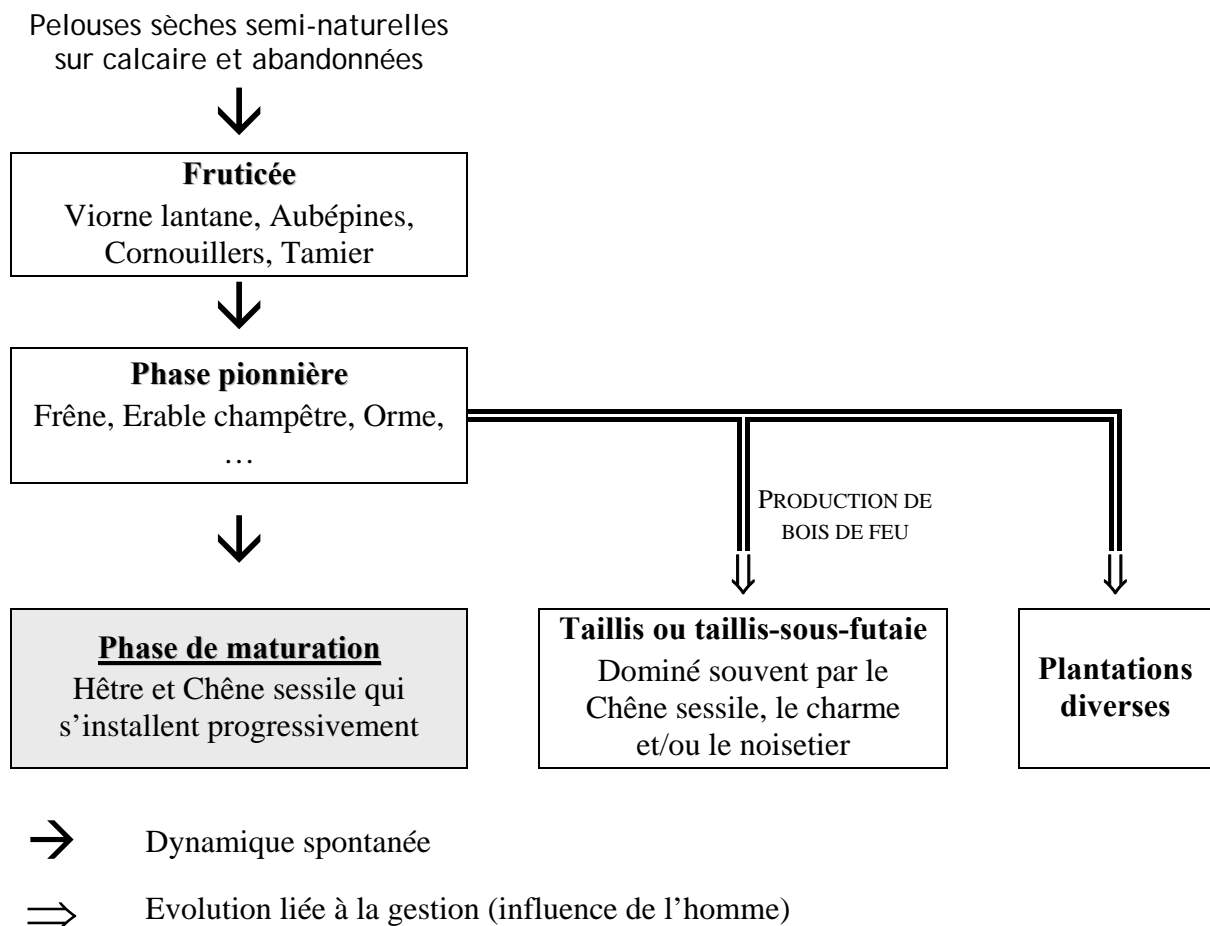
Pelouses sèches semi-naturelles sur calcaire et abandonnées

Fruticée
Viorne lantane, Aubépines, Cornouillers, Tamier

Phase pionnière
Frêne, Erable champêtre, Orme, …

PRODUCTION DE BOIS DE FEU

Phase de maturation
Hêtre et Chêne sessile qui s'installent progressivement

Taillis ou taillis-sous-futaie
Dominé souvent par le Chêne sessile, le charme et/ou le noisetier

Plantations diverses

→ Dynamique spontanée

⟹ Evolution liée à la gestion (influence de l'homme)